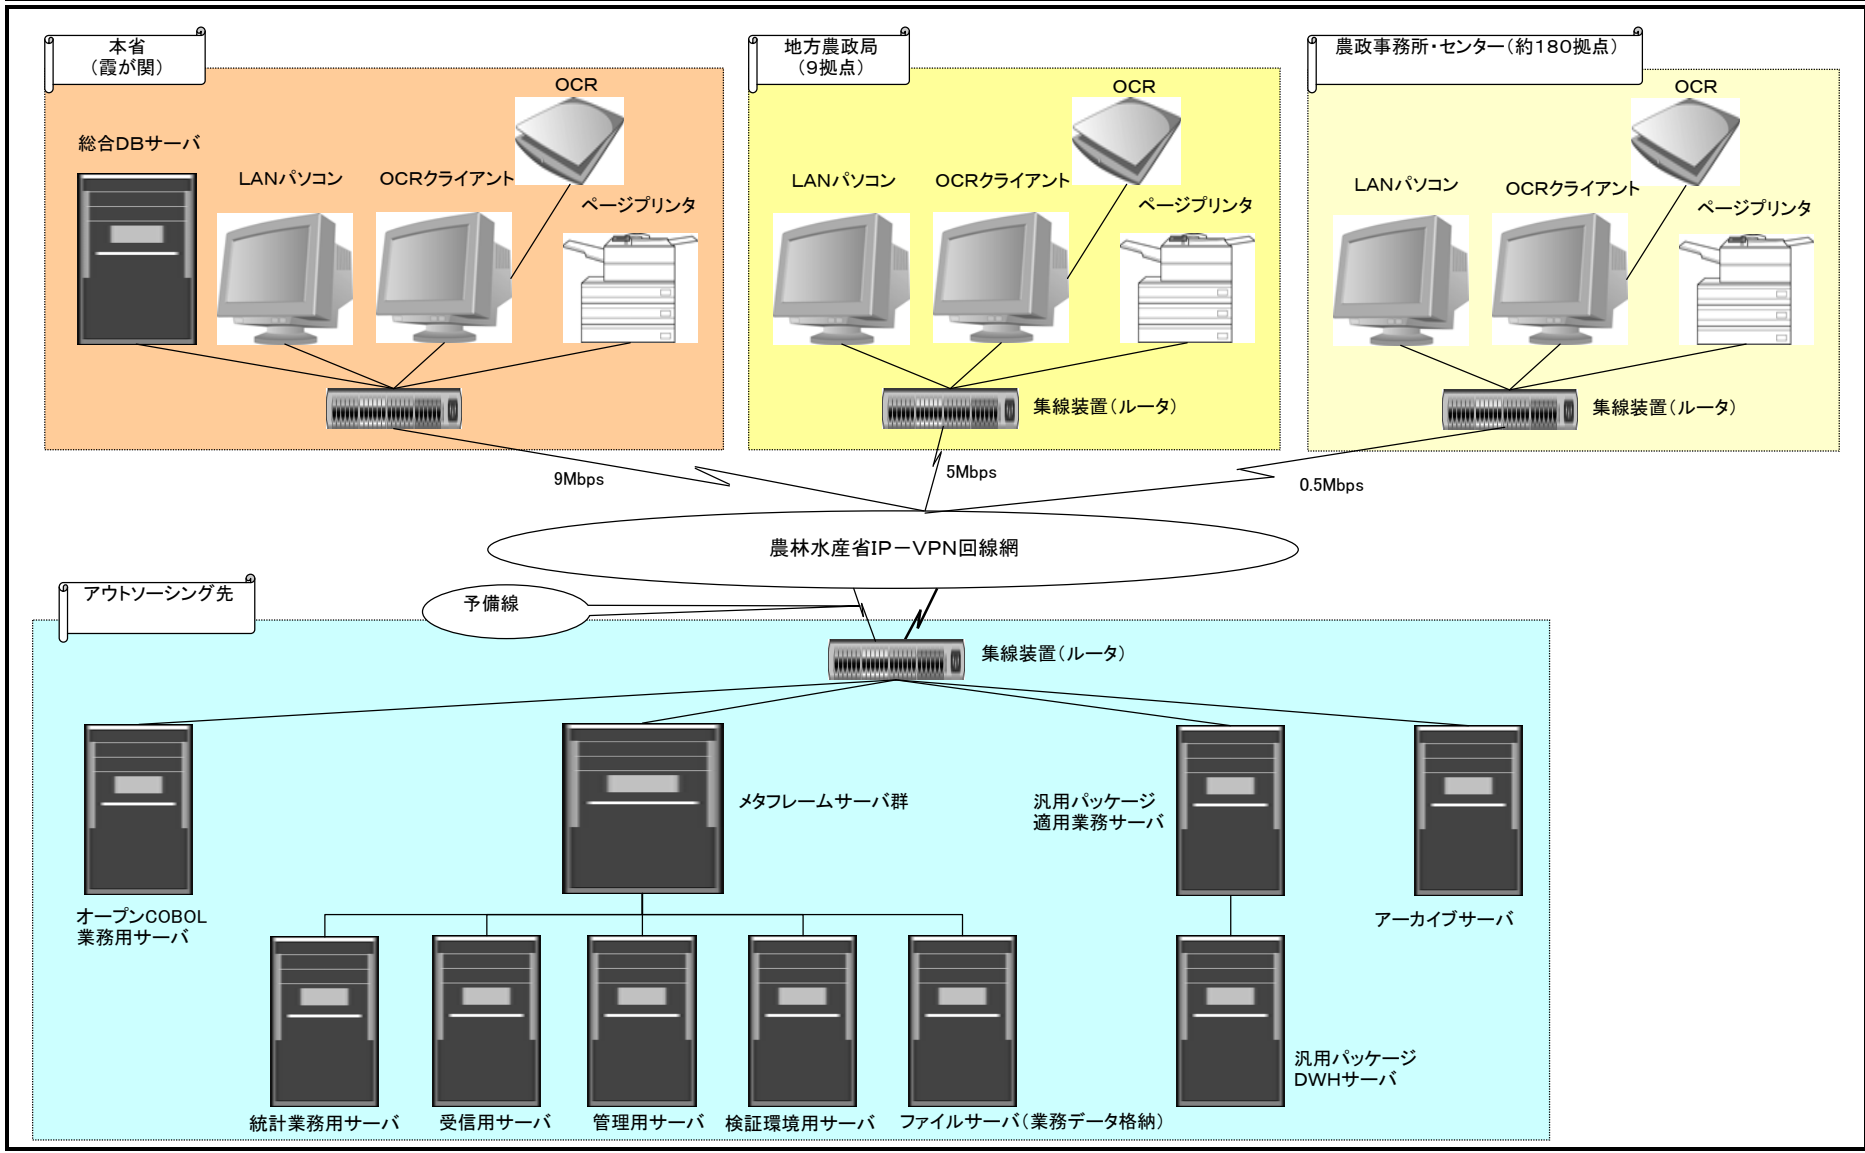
本省
（霞が関）

OCR

総合DBサーバ

LANパソコン

OCRクライアント

ページプリンタ

地方農政局
（9拠点）

OCR

LANパソコン

OCRクライアント

ページプリンタ

集線装置（ルータ）

農政事務所・センター（約180拠点）

OCR

LANパソコン

OCRクライアント

ページプリンタ

集線装置（ルータ）

9Mbps

5Mbps

0.5Mbps

農林水産省IPーVPN回線網

アウトソーシング先

予備線

集線装置（ルータ）

メタフレームサーバ群

汎用パッケージ
適用業務サーバ

オープンCOBOL
業務用サーバ

アーカイブサーバ

汎用パッケージ
DWHサーバ

統計業務用サーバ

受信用サーバ

管理用サーバ

検証環境用サーバ

ファイルサーバ（業務データ格納）